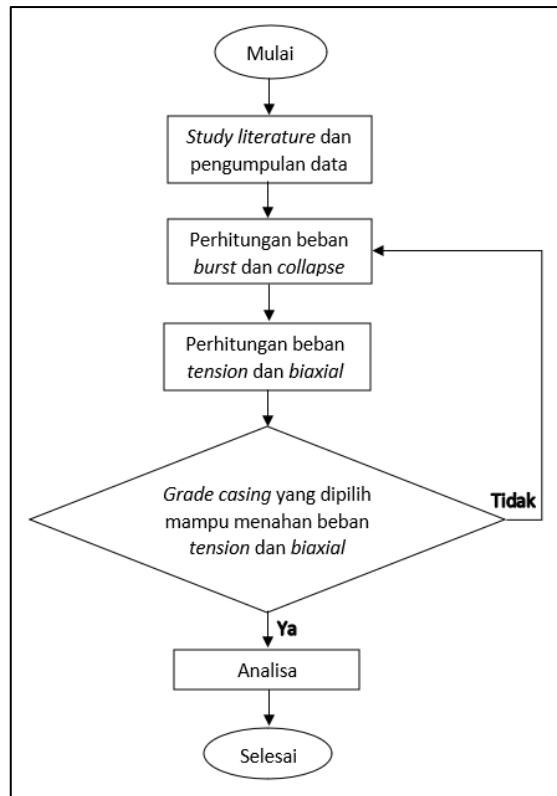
Mulai

Study literature dan pengumpulan data

Perhitungan beban burst dan collapse

Perhitungan beban tension dan biaxial

Grade casing yang dipilih mampu menahan beban tension dan biaxial

Tidak

Ya

Analisa

Selesai